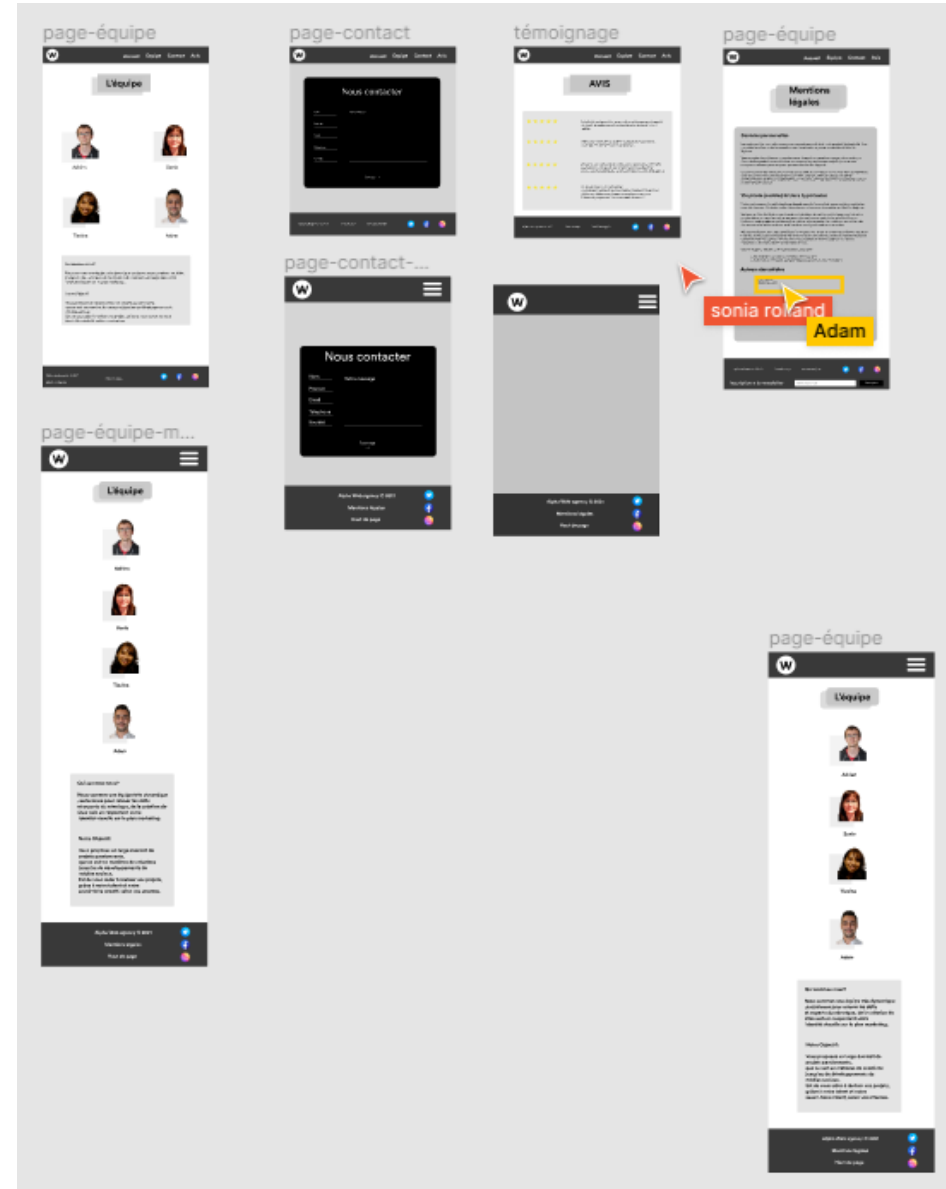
page-équipe

Accueil Équipe Contact Avis

L'équipe

Adrien

Sonia

Tâsha

Adam

page-contact

Nous contacter

page-contact-...

Nous contacter

Nom

Prénom

Email

Téléphone

Entreprise

Votre message

Envoyer

Alpha Web agency © 2021

Mentions légales

Haut de page

témoignage

AVIS

page-équipe

Mentions légales

sonia rolland

Adam

page-équipe-m...

L'équipe

Adrien

Sonia

Tâsha

Adam

Qui sommes-nous?

Notre Objectif:

Alpha Web agency © 2021

Mentions légales

Haut de page

page-équipe

L'équipe

Adrien

Sonia

Tâsha

Adam

Qui sommes-nous?

Notre Objectif:

Alpha Web agency © 2021

Mentions légales

Haut de page